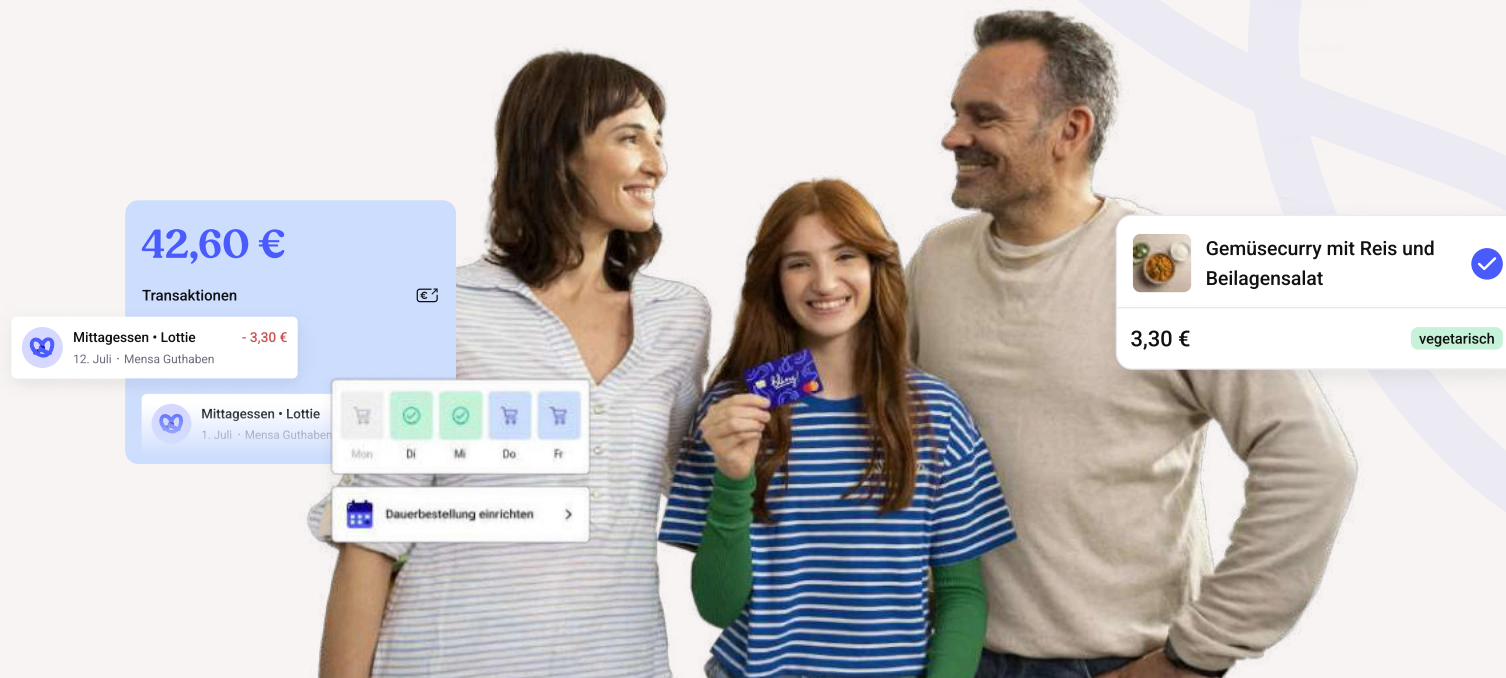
42,60 €

Transaktionen

Mittagessen • Lottie - 3,30 €
12. Juli · Mensa Guthaben

Mittagessen • Lottie
1. Juli · Mensa Guthaben

Mon Di Mi Do Fr

Dauerbestellung einrichten

Gemüsecurry mit Reis und Beilagensalat

3,30 €

vegetarisch